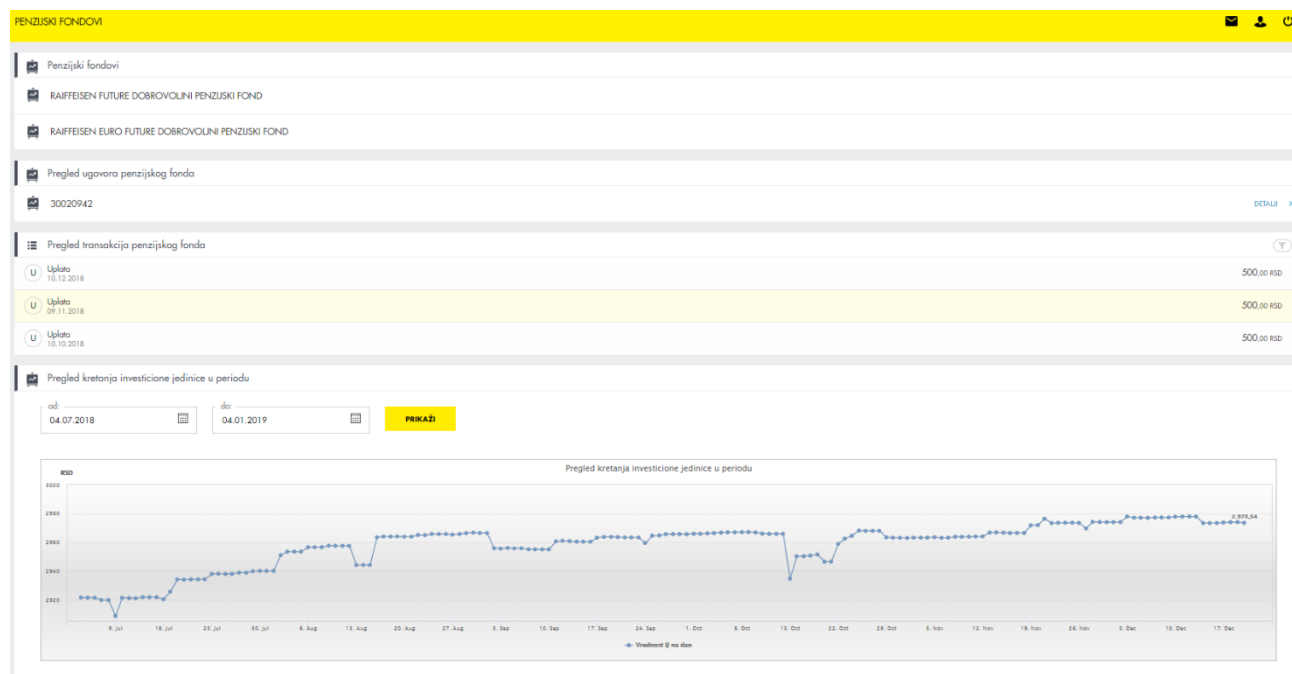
PENZIJSKI FONDOVI

Penzijski fondovi

RAIFFEISEN FUTURE DOBROVOLJNI PENZIJSKI FOND

RAIFFEISEN EURO FUTURE DOBROVOLJNI PENZIJSKI FOND

Pregled ugovora penzijskog fonda

30020942

DETALJI

Pregled transakcija penzijskog fonda

U Uplata 10.12.2018 500,00 RSD

U Uplata 09.11.2018 500,00 RSD

U Uplata 10.10.2018 500,00 RSD

Pregled kretanja investicione jedinice u periodu

od: 04.07.2018

do: 04.01.2019

PRIKAŽI

Pregled kretanja investicione jedinice u periodu

RSD

3000

2980

2960

2940

2920

2.979,54

9. Jul 16. Jul 23. Jul 30. Jul 6. Aug 13. Aug 20. Aug 27. Aug 3. Sep 10. Sep 17. Sep 24. Sep 1. Oct 8. Oct 15. Oct 22. Oct 29. Oct 5. Nov 12. Nov 19. Nov 26. Nov 3. Dec 10. Dec 17. Dec

Vrednost IJ na dan